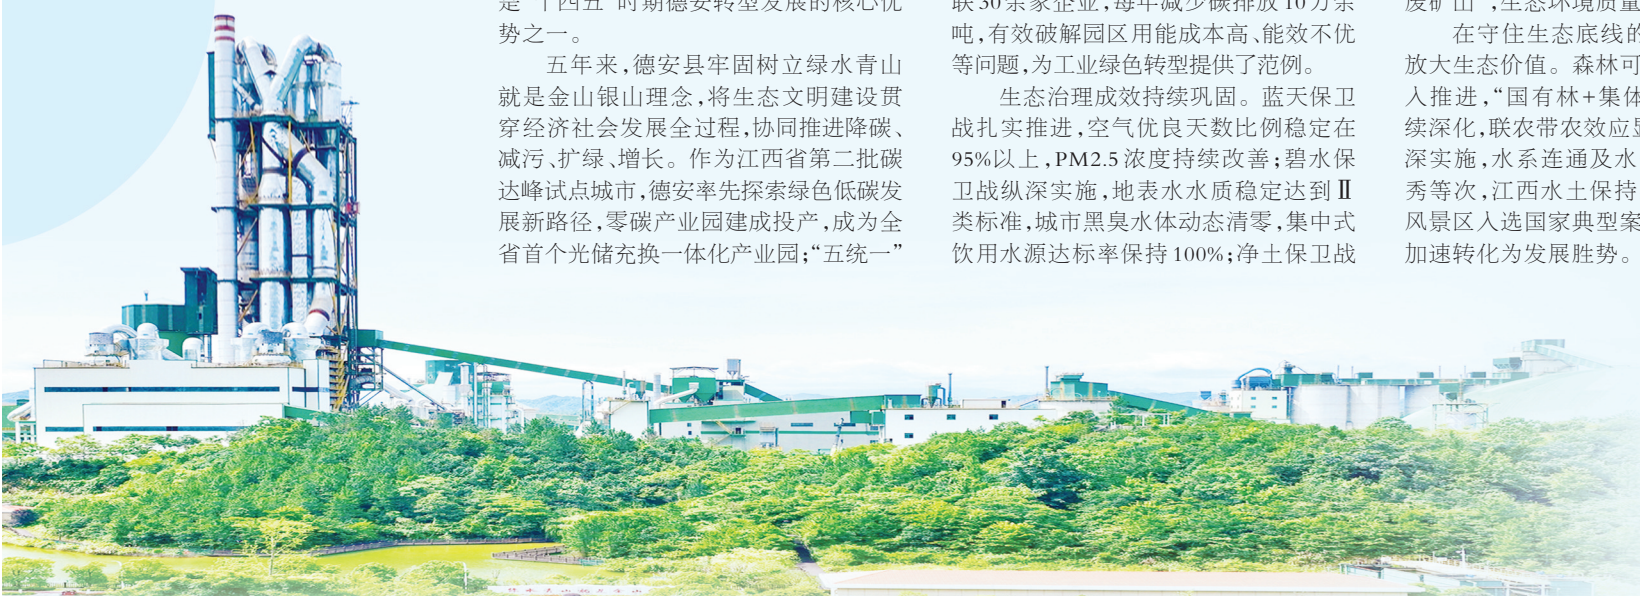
是"十四五"时期德安转型发展的核心优势之一。

五年来，德安县牢固树立绿水青山就是金山银山理念，将生态文明建设贯穿经济社会发展全过程，协同推进降碳、减污、扩绿、增长。作为江西省第二批碳达峰试点城市，德安率先探索绿色低碳发展新路径，零碳产业园建成投产，成为全省首个光储充换一体化产业园；"五统一"

联30余家企业，每年减少碳排放10万余吨，有效破解园区用能成本高、能效不优等问题，为工业绿色转型提供了范例。

生态治理成效持续巩固。蓝天保卫战扎实推进，空气优良天数比例稳定在95%以上，PM2.5浓度持续改善；碧水保卫战纵深实施，地表水水质稳定达到Ⅱ类标准，城市黑臭水体动态清零，集中式饮用水源达标率保持100%；净土保卫战

废矿山"，生态环境质量

在守住生态底线的放大生态价值。森林可入推进，"国有林+集体续深化，联农带农效应深实施，水系连通及水秀等次，江西水土保持风景区入选国家典型案加速转化为发展胜势。